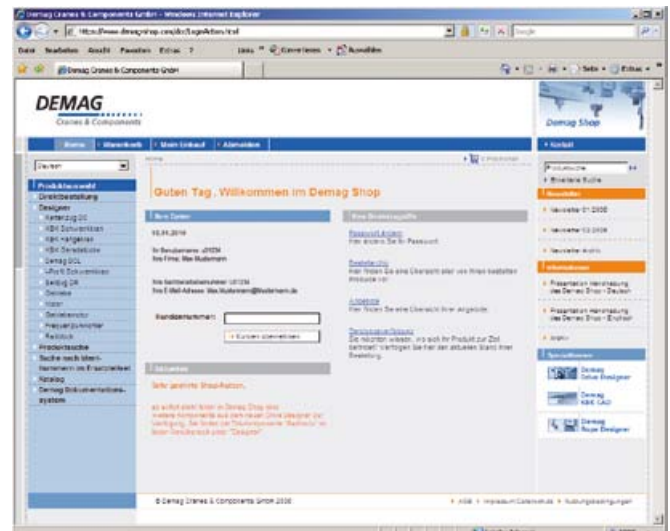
Demag Cranes & Components GmbH - Windows Internet Explorer

http://www.demagshop.com/do/LoginAction.start

Datei Bearbeiten Ansicht Favoriten Extras ?

Demag Cranes & Components GmbH

Seite · Extras ·

DEMAG
Cranes & Components

Demag Shop

Home | Warenkorb | Mein Einkauf | Abmelden

Kontakt

Deutsch

Produktauswahl
Direktbestellung
Designer
Kettenzug DC
KBK Schwenkkran
KBK Hängekran
KBK Einträgerkran
Demag DCL
-Profil Schwenkkran
Seilzug DR
Getriebe
Motor
Getriebemotor
Frequenzumrichter
Radblock
Produktsuche
Suche nach Identnummern im Ersatzteilkatalog
Katalog
Demag Dokumentationssystem

Home

Guten Tag, Willkommen im Demag Shop

Ihre Daten

05.01.2010

Ihr Benutzername: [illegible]
Ihre Firma: Max Mustermann

Ihre Kundennummer: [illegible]
Ihre E-Mail-Adresse: Max.Mustermann@Mustermann.de

Kundennummer:

Kunden überwechseln

Aktuelles

Sehr geehrte Shop-Kunden,

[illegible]

Ihre Bestellvorgänge

Passwort ändern
Hier ändern Sie Ihr Passwort.

Bestellhistorie
Hier finden Sie eine Übersicht über von Ihnen bestellten Produkte vor.

Angebote
Hier finden Sie eine Übersicht Ihrer Angebote.

Bestellstatus
Sie möchten wissen, wo sich Ihr Produkt zur Zeit befindet? Verfolgen Sie hier den aktuellen Stand Ihrer Bestellung.

Erweiterte Suche

Newsletter
Newsletter 01/2008
Newsletter 02/2008
Newsletter Archiv

Informationen
Präsentation Handhabung des Demag Shop - Deutsch
Präsentation Handhabung des Demag Shop - Englisch
Archiv

Spezialthemen
Demag Drive Designer
Demag KBK CAD
Demag Rope Designer

© Demag Cranes & Components GmbH 2008

AGB · Impressum/Datenschutz · Nutzungsbedingungen